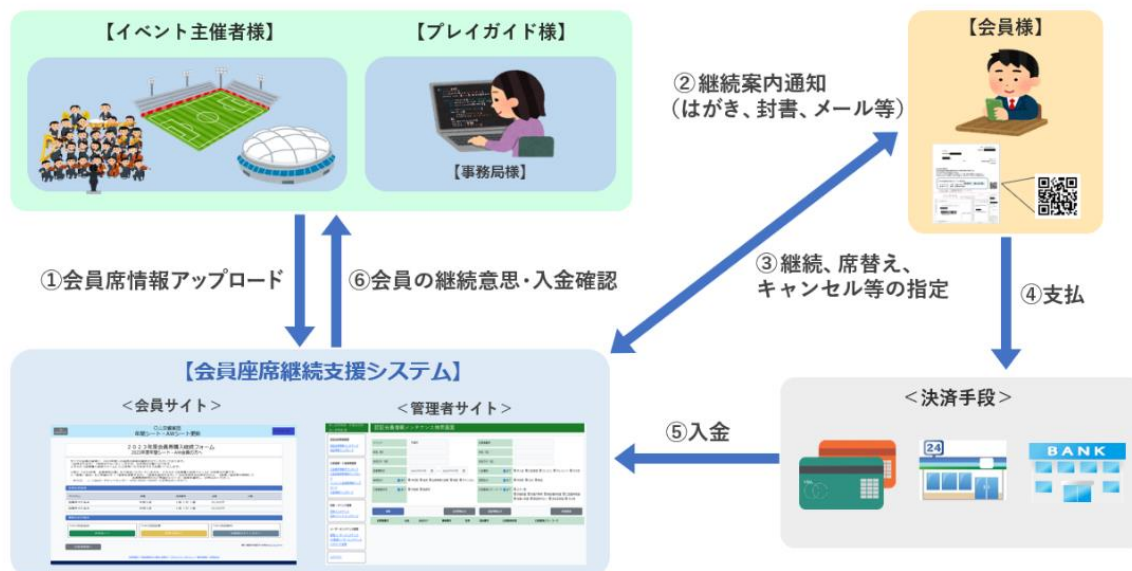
【イベント主催者様】

【プレイガイド様】

【事務局様】

【会員様】

②継続案内通知（はがき、封書、メール等）

①会員席情報アップロード

⑥会員の継続意思・入金確認

③継続、席替え、キャンセル等の指定

④支払

【会員座席継続支援システム】

＜会員サイト＞

2023年度会員席継続フォーム

＜管理者サイト＞

⑤入金

＜決済手段＞

24

BANK